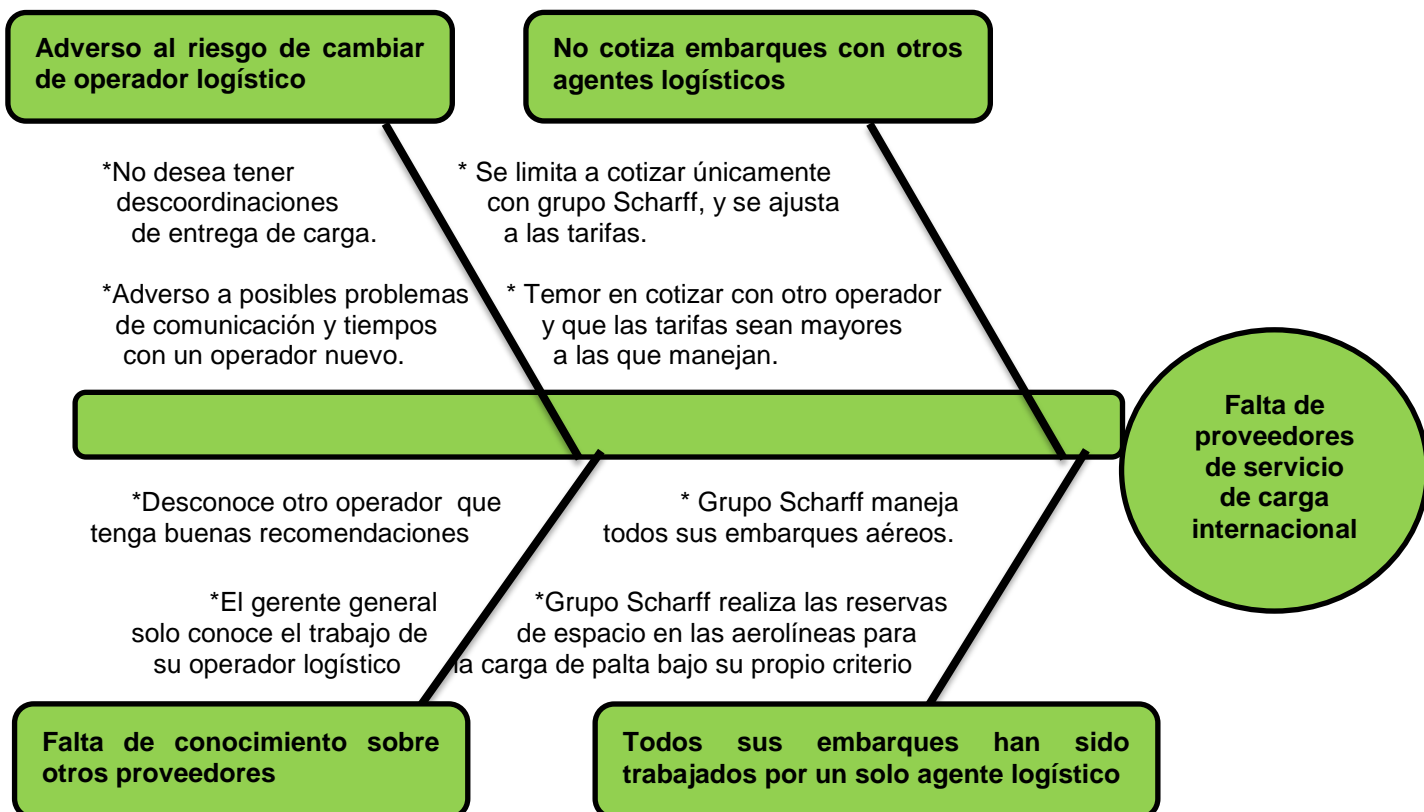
Adverso al riesgo de cambiar de operador logístico

No cotiza embarques con otros agentes logísticos

*No desea tener descoordinaciones de entrega de carga.

*Adverso a posibles problemas de comunicación y tiempos con un operador nuevo.

* Se limita a cotizar únicamente con grupo Scharff, y se ajusta a las tarifas.

* Temor en cotizar con otro operador y que las tarifas sean mayores a las que manejan.

Falta de proveedores de servicio de carga internacional

*Desconoce otro operador que tenga buenas recomendaciones

*El gerente general solo conoce el trabajo de su operador logístico

* Grupo Scharff maneja todos sus embarques aéreos.

*Grupo Scharff realiza las reservas de espacio en las aerolíneas para la carga de palta bajo su propio criterio

Falta de conocimiento sobre otros proveedores

Todos sus embarques han sido trabajados por un solo agente logístico